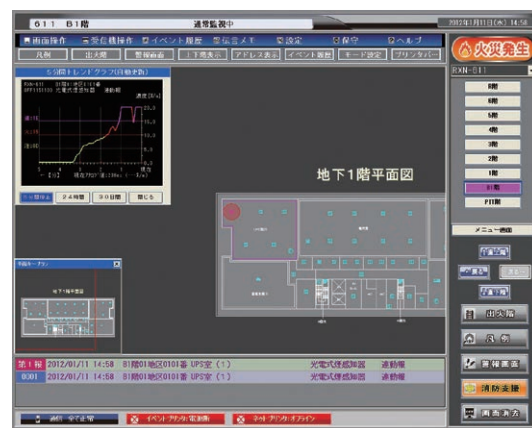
611 B1階

通常監視中

2012年1月11日(水) 14:58

画面操作　受信機操作　イベント履歴　伝言メモ　設定　保守　ヘルプ

凡例　出火階　警報画面　上下階表示　アドレス表示　イベント履歴　キード設定　プリンタバー

火災発生

RXN-611

S B階トレンドグラフ(自動更新)

8階

7階

6階

5階

4階

3階

2階

1階

B1階

PIT階

24時間　30日間　閉じる

地下1階平面図

メニュー画面

出火階

凡例

警報画面

消防支援

画面表示

第1報　2012/01/11 14:58　B1階01地区0101番 UPS室(1)　光電式煙感知器　連動報

0001　2012/01/11 14:58　B1階01地区0101番 UPS室(1)　光電式煙感知器　連動報

イベントアクセス:電源断　ネットアクセス:オフライン